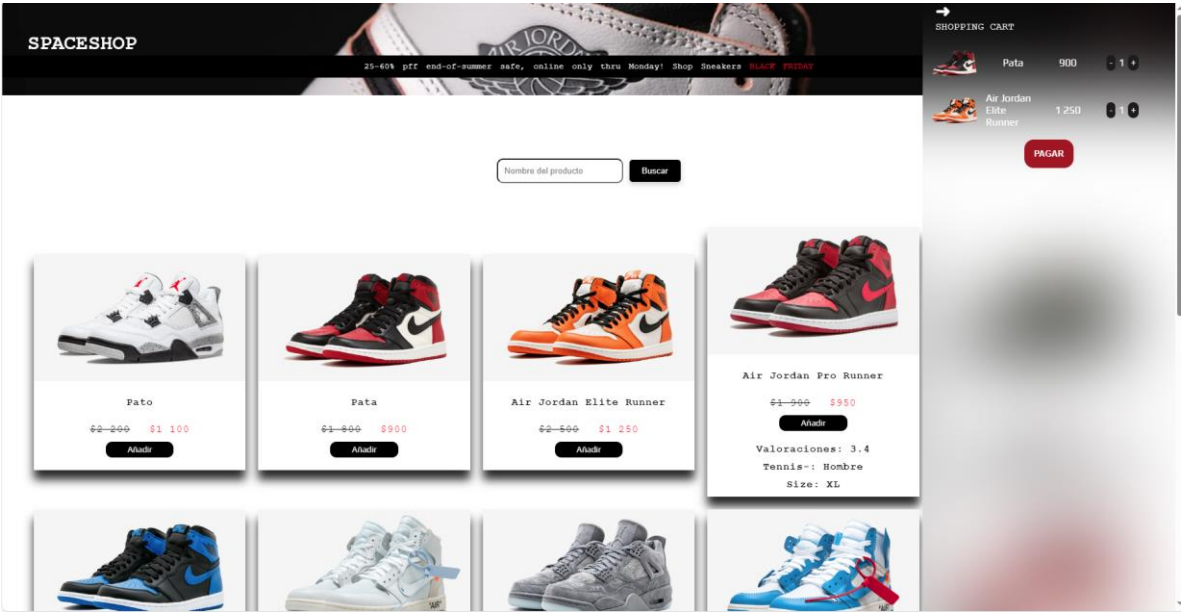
SPACESHOP

25-60% pff end-of-summer safe, online only thru Monday! Shop Sneakers BLACK FRIDAY

AIR JORDAN

→
SHOPPING CART

Pata 900 - 1 +

Air Jordan Elite Runner 1 250 - 1 +

PAGAR

Nombre del producto

Buscar

Pato

~~$2 200~~ $1 100

Añadir

Pata

~~$1 800~~ $900

Añadir

Air Jordan Elite Runner

~~$2 500~~ $1 250

Añadir

Air Jordan Pro Runner

~~$1 900~~ $950

Añadir

Valoraciones: 3.4

Tennis-: Hombre

Size: XL